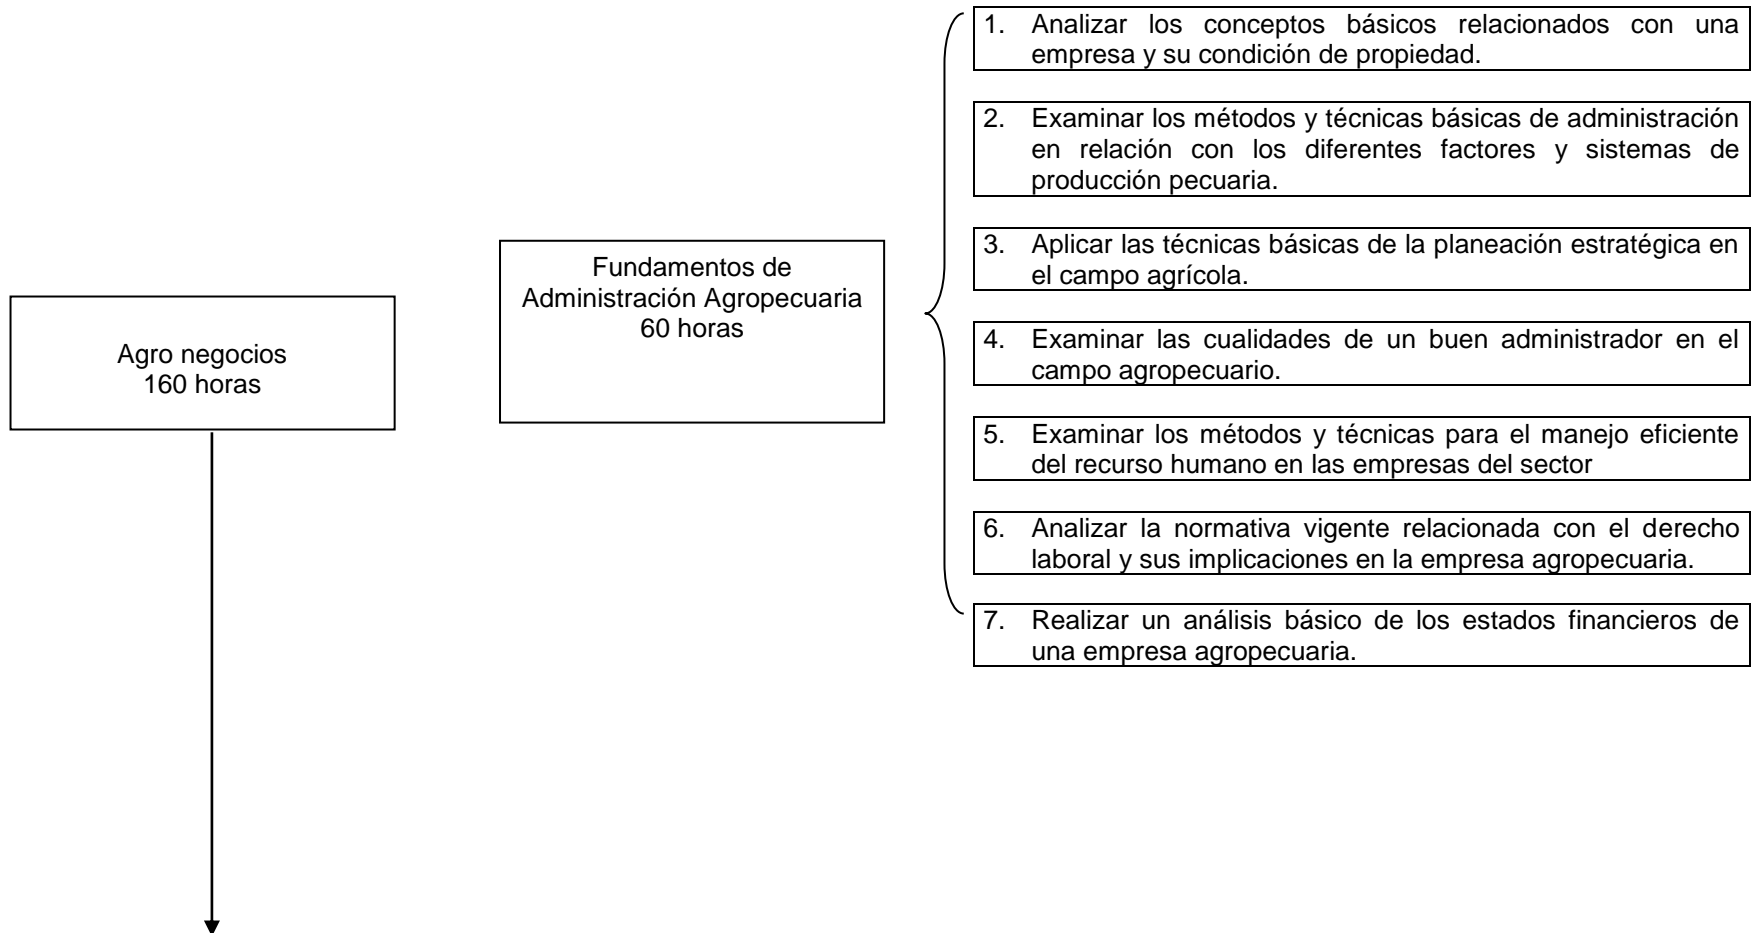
Agro negocios
160 horas

Fundamentos de Administración Agropecuaria
60 horas

1. Analizar los conceptos básicos relacionados con una empresa y su condición de propiedad.

2. Examinar los métodos y técnicas básicas de administración en relación con los diferentes factores y sistemas de producción pecuaria.

3. Aplicar las técnicas básicas de la planeación estratégica en el campo agrícola.

4. Examinar las cualidades de un buen administrador en el campo agropecuario.

5. Examinar los métodos y técnicas para el manejo eficiente del recurso humano en las empresas del sector

6. Analizar la normativa vigente relacionada con el derecho laboral y sus implicaciones en la empresa agropecuaria.

7. Realizar un análisis básico de los estados financieros de una empresa agropecuaria.